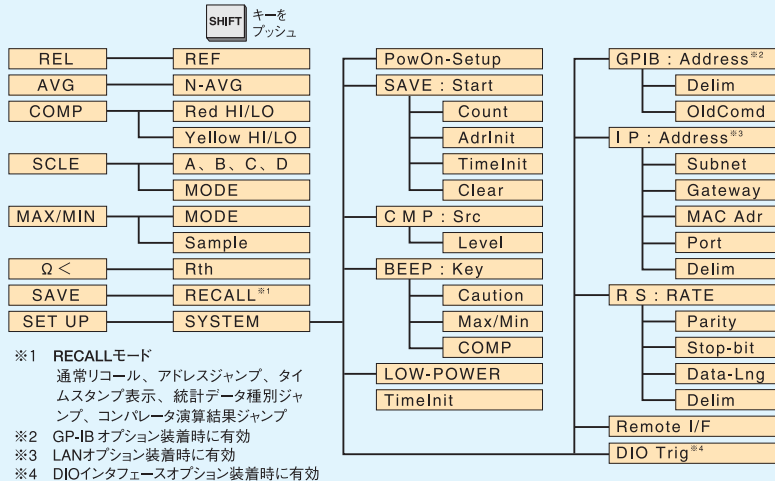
SHIFT キーをプッシュ

REL
REF
AVG
N-AVG
COMP
Red HI/LO
Yellow HI/LO
SCLE
A、B、C、D
MODE
MAX/MIN
MODE
Sample
Ω<
Rth
SAVE
RECALL※1
SET UP
SYSTEM

PowOn-Setup
SAVE : Start
Count
AdrInit
TimeInit
Clear
C M P : Src
Level
BEEP : Key
Caution
Max/Min
COMP
LOW-POWER
TimeInit

GPIB : Address※2
Delim
OldComd
I P : Address※3
Subnet
Gateway
MAC Adr
Port
Delim
R S : RATE
Parity
Stop-bit
Data-Lng
Delim
Remote I/F
DIO Trig※4

※1 RECALLモード
通常リコール、アドレスジャンプ、タイムスタンプ表示、統計データ種別ジャンプ、コンパレータ演算結果ジャンプ
※2 GP-IBオプション装着時に有効
※3 LANオプション装着時に有効
※4 DIOインタフェースオプション装着時に有効